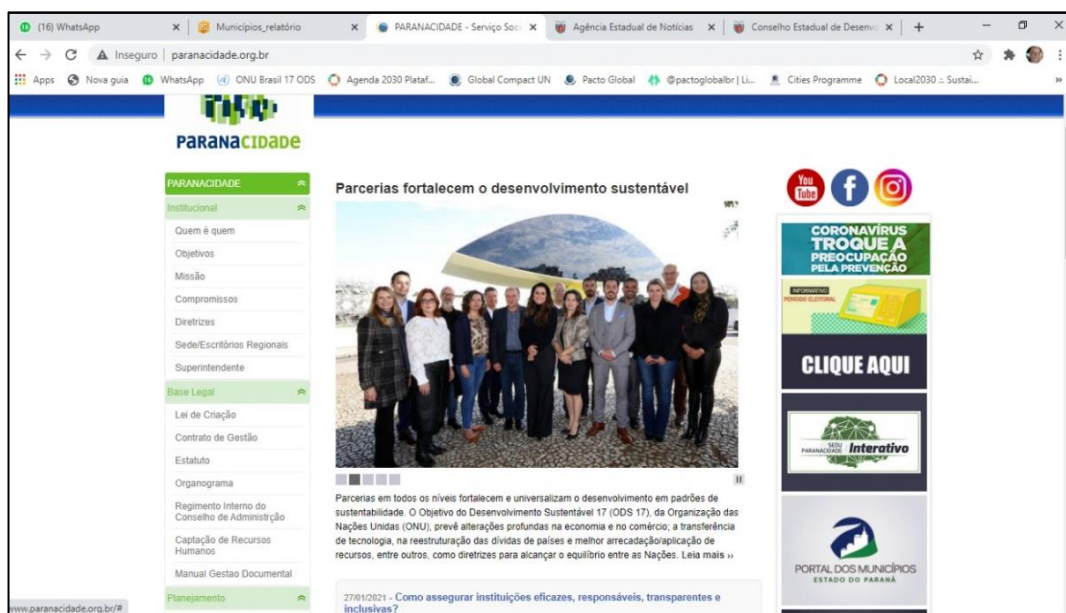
(16) WhatsApp | Municípios_relatório | PARANACIDADE - Serviço Soci | Agência Estadual de Notícias | Conselho Estadual de Desenvo | +

Inseguro | paranacidade.org.br

Apps | Nova guia | WhatsApp | ONU Brasil 17 ODS | Agenda 2030 Plataf... | Global Compact UN | Pacto Global | @pactoglobalbr | Li... | Cities Programme | Local2030 :: Sustai... | »

PARANACIDADE

PARANACIDADE
Institucional
Quem é quem
Objetivos
Missão
Compromissos
Diretrizes
Sede/Escritórios Regionais
Superintendente
Base Legal
Lei de Criação
Contrato de Gestão
Estatuto
Organograma
Regimento Interno do Conselho de Administração
Captação de Recursos Humanos
Manual Gestao Documental
Planejamento

Parcerias fortalecem o desenvolvimento sustentável

Parcerias em todos os níveis fortalecem e universalizam o desenvolvimento em padrões de sustentabilidade. O Objetivo do Desenvolvimento Sustentável 17 (ODS 17), da Organização das Nações Unidas (ONU), prevê alterações profundas na economia e no comércio; a transferência de tecnologia, na reestruturação das dívidas de países e melhor arrecadação/aplicação de recursos, entre outros, como diretrizes para alcançar o equilíbrio entre as Nações. Leia mais »

27/01/2021 - Como assegurar instituições eficazes, responsáveis, transparentes e inclusivas?

You Tube

CORONAVÍRUS TROQUE A PREOCUPAÇÃO PELA PREVENÇÃO

INFORMATIVO PERÍODO ELEITORAL

CLIQUE AQUI

SEDU PARANACIDADE Interativo

PORTAL DOS MUNICÍPIOS ESTADO DO PARANÁ

www.paranacidade.org.br/#